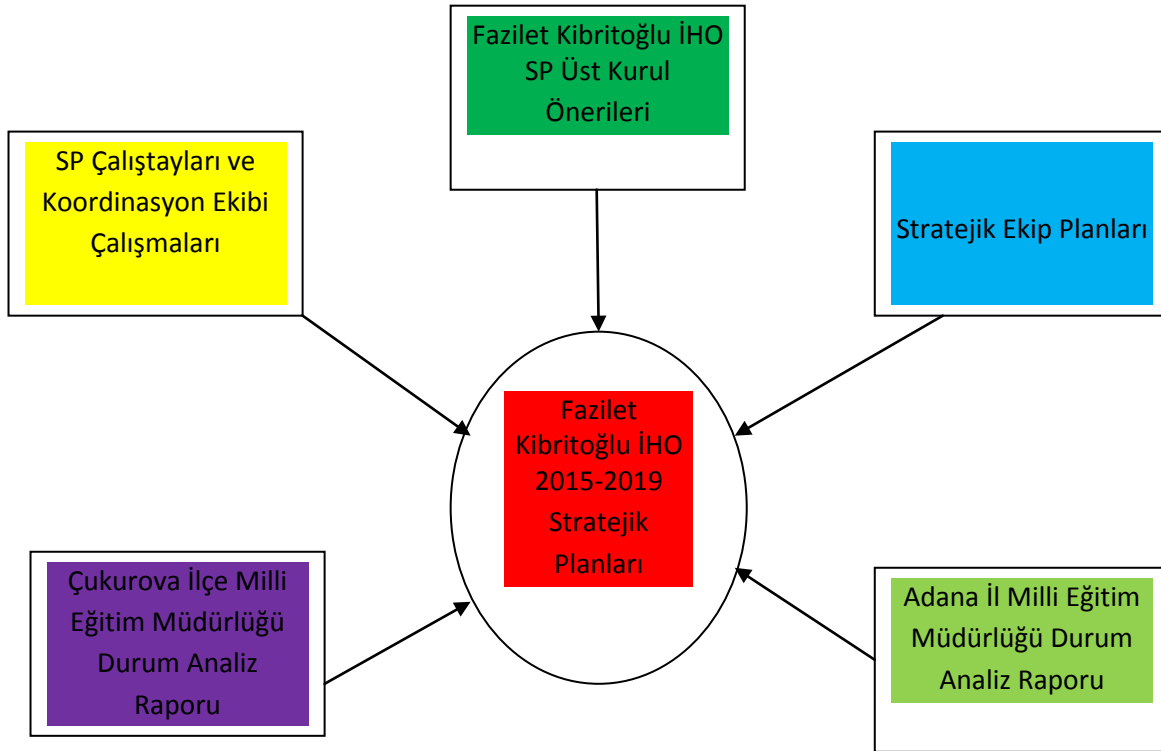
Fazilet Kibritoğlu İHO SP Üst Kurul Önerileri

SP Çalıştayları ve Koordinasyon Ekibi Çalışmaları

Stratejik Ekip Planları

Fazilet Kibritoğlu İHO 2015-2019 Stratejik Planları

Çukurova İlçe Milli Eğitim Müdürlüğü Durum Analiz Raporu

Adana İl Milli Eğitim Müdürlüğü Durum Analiz Raporu